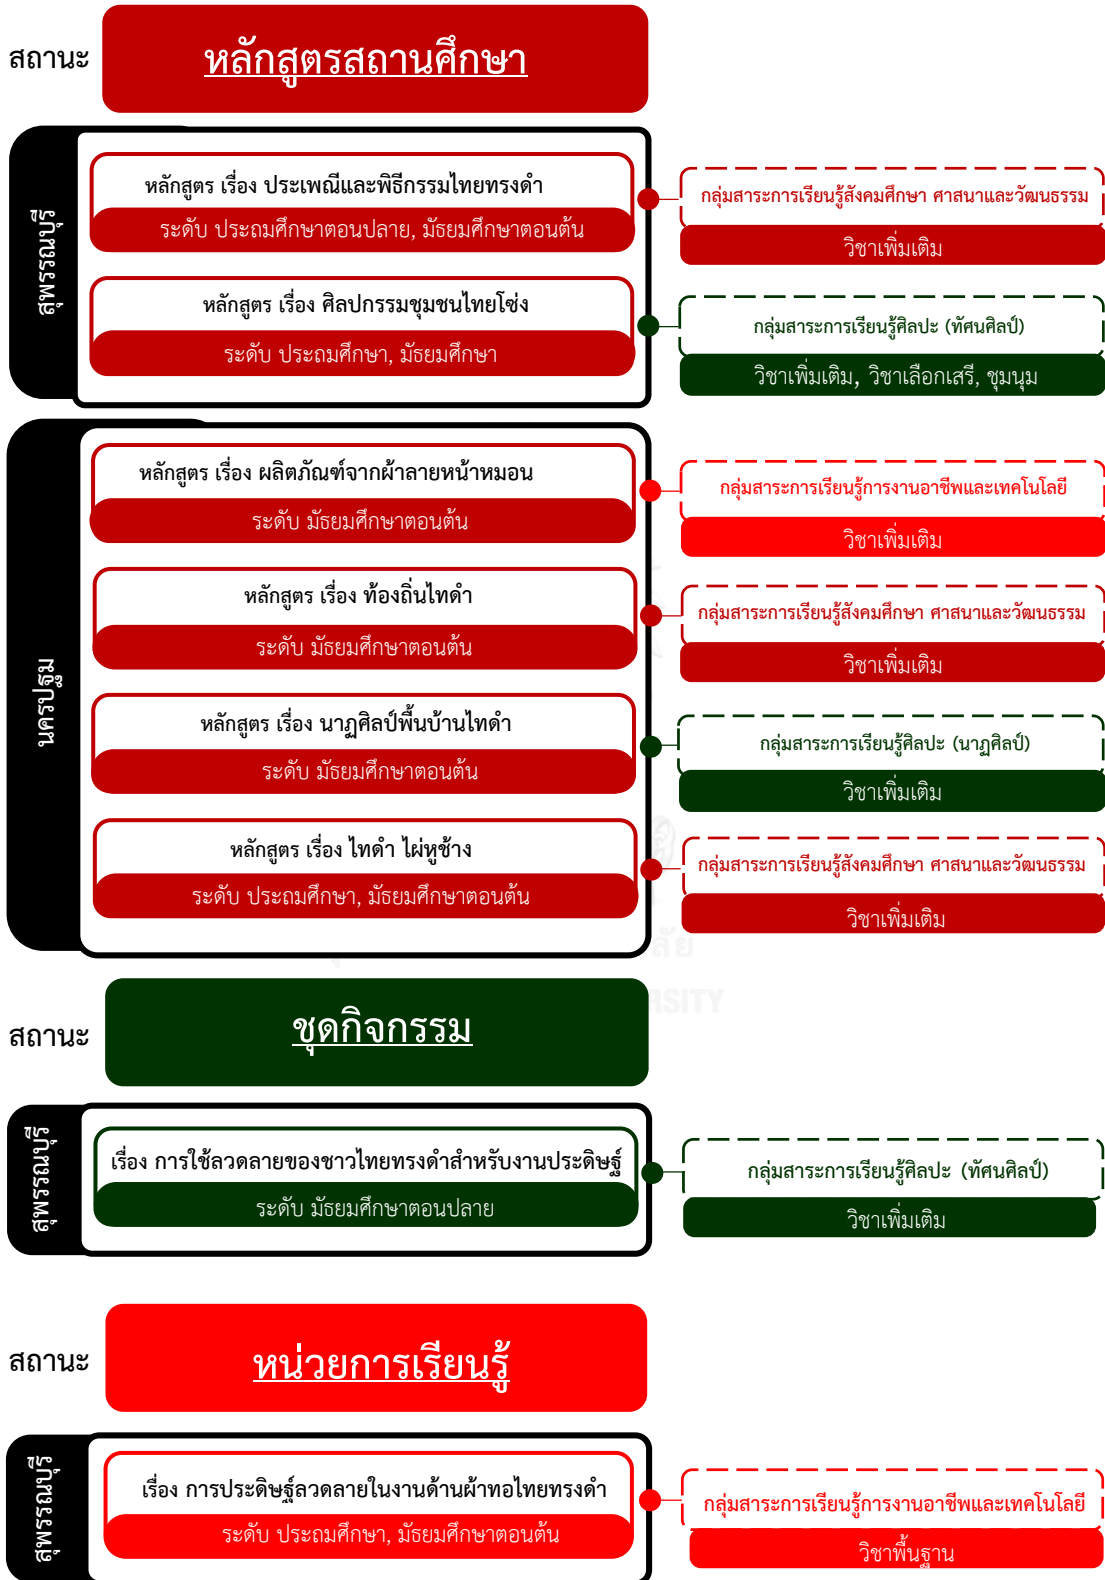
สถานะ หลักสูตรสถานศึกษา

สุพรรณบุรี

หลักสูตร เรื่อง ประเพณีและพิธีกรรมไทยทรงดำ
ระดับ ประถมศึกษาตอนปลาย, มัธยมศึกษาตอนต้น

กลุ่มสาระการเรียนรู้สังคมศึกษา ศาสนาและวัฒนธรรม
วิชาเพิ่มเติม

หลักสูตร เรื่อง ศิลปกรรมชุมชนไทยโซ่ง
ระดับ ประถมศึกษา, มัธยมศึกษา

กลุ่มสาระการเรียนรู้ศิลปะ (ทัศนศิลป์)
วิชาเพิ่มเติม, วิชาเลือกเสรี, ชุมนุม

นครปฐม

หลักสูตร เรื่อง ผลิตภัณฑ์จากผ้าลายหน้าหมอน
ระดับ มัธยมศึกษาตอนต้น

กลุ่มสาระการเรียนรู้การงานอาชีพและเทคโนโลยี
วิชาเพิ่มเติม

หลักสูตร เรื่อง ท้องถิ่นไทดำ
ระดับ มัธยมศึกษาตอนต้น

กลุ่มสาระการเรียนรู้สังคมศึกษา ศาสนาและวัฒนธรรม
วิชาเพิ่มเติม

หลักสูตร เรื่อง นาฏศิลป์พื้นบ้านไทดำ
ระดับ มัธยมศึกษาตอนต้น

กลุ่มสาระการเรียนรู้ศิลปะ (นาฏศิลป์)
วิชาเพิ่มเติม

หลักสูตร เรื่อง ไทดำ ไผ่หูช้าง
ระดับ ประถมศึกษา, มัธยมศึกษาตอนต้น

กลุ่มสาระการเรียนรู้สังคมศึกษา ศาสนาและวัฒนธรรม
วิชาเพิ่มเติม

สถานะ ชุดกิจกรรม

สุพรรณบุรี

เรื่อง การใช้ลวดลายของชาวไทยทรงดำสำหรับงานประดิษฐ์
ระดับ มัธยมศึกษาตอนปลาย

กลุ่มสาระการเรียนรู้ศิลปะ (ทัศนศิลป์)
วิชาเพิ่มเติม

สถานะ หน่วยการเรียนรู้

สุพรรณบุรี

เรื่อง การประดิษฐ์ลวดลายในงานด้านผ้าทอไทยทรงดำ
ระดับ ประถมศึกษา, มัธยมศึกษาตอนต้น

กลุ่มสาระการเรียนรู้การงานอาชีพและเทคโนโลยี
วิชาพื้นฐาน